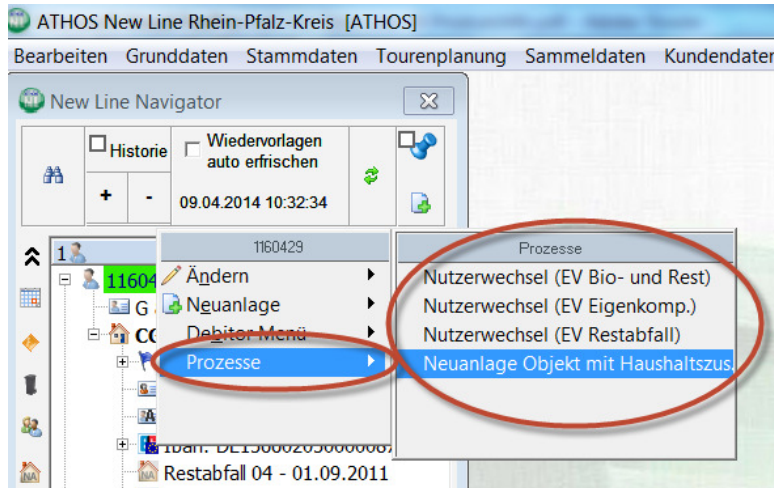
ATHOS New Line Rhein-Pfalz-Kreis [ATHOS]

Bearbeiten Grunddaten Stammdaten Tourenplanung Sammeldaten Kundendaten

New Line Navigator

Historie

Wiedervorlagen auto erfrischen

+ -

09.04.2014 10:32:34

1

11604

G

CO

Iban: DE1566020500000

Restabfall 04 - 01.09.2011

1160429

Ändern

Neuanlage

Debitor Menü

Prozesse

Prozesse

Nutzerwechsel (EV Bio- und Rest)

Nutzerwechsel (EV Eigenkomp.)

Nutzerwechsel (EV Restabfall)

Neuanlage Objekt mit Haushaltszus.